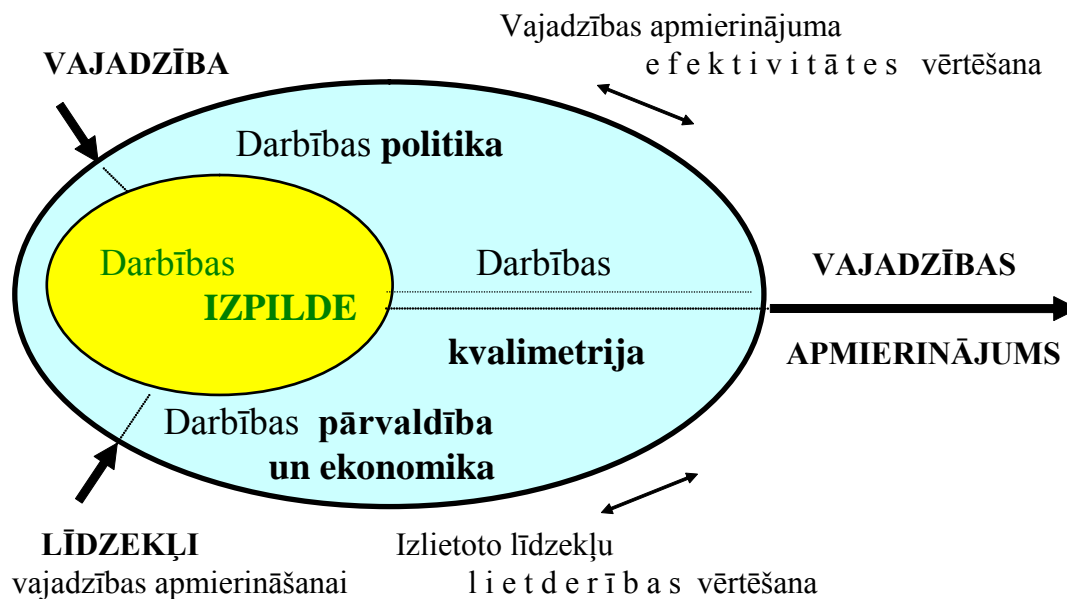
VAJADZĪBA

Vajadzības apmierinājuma efektivitātes vērtēšana

Darbības politika

Darbības IZPILDE

Darbības kvalimetrija

VAJADZĪBAS APMIERINĀJUMS

Darbības pārvaldība un ekonomika

LĪDZEKĻI vajadzības apmierināšanai

Izlietoto līdzekļu lietderības vērtēšana